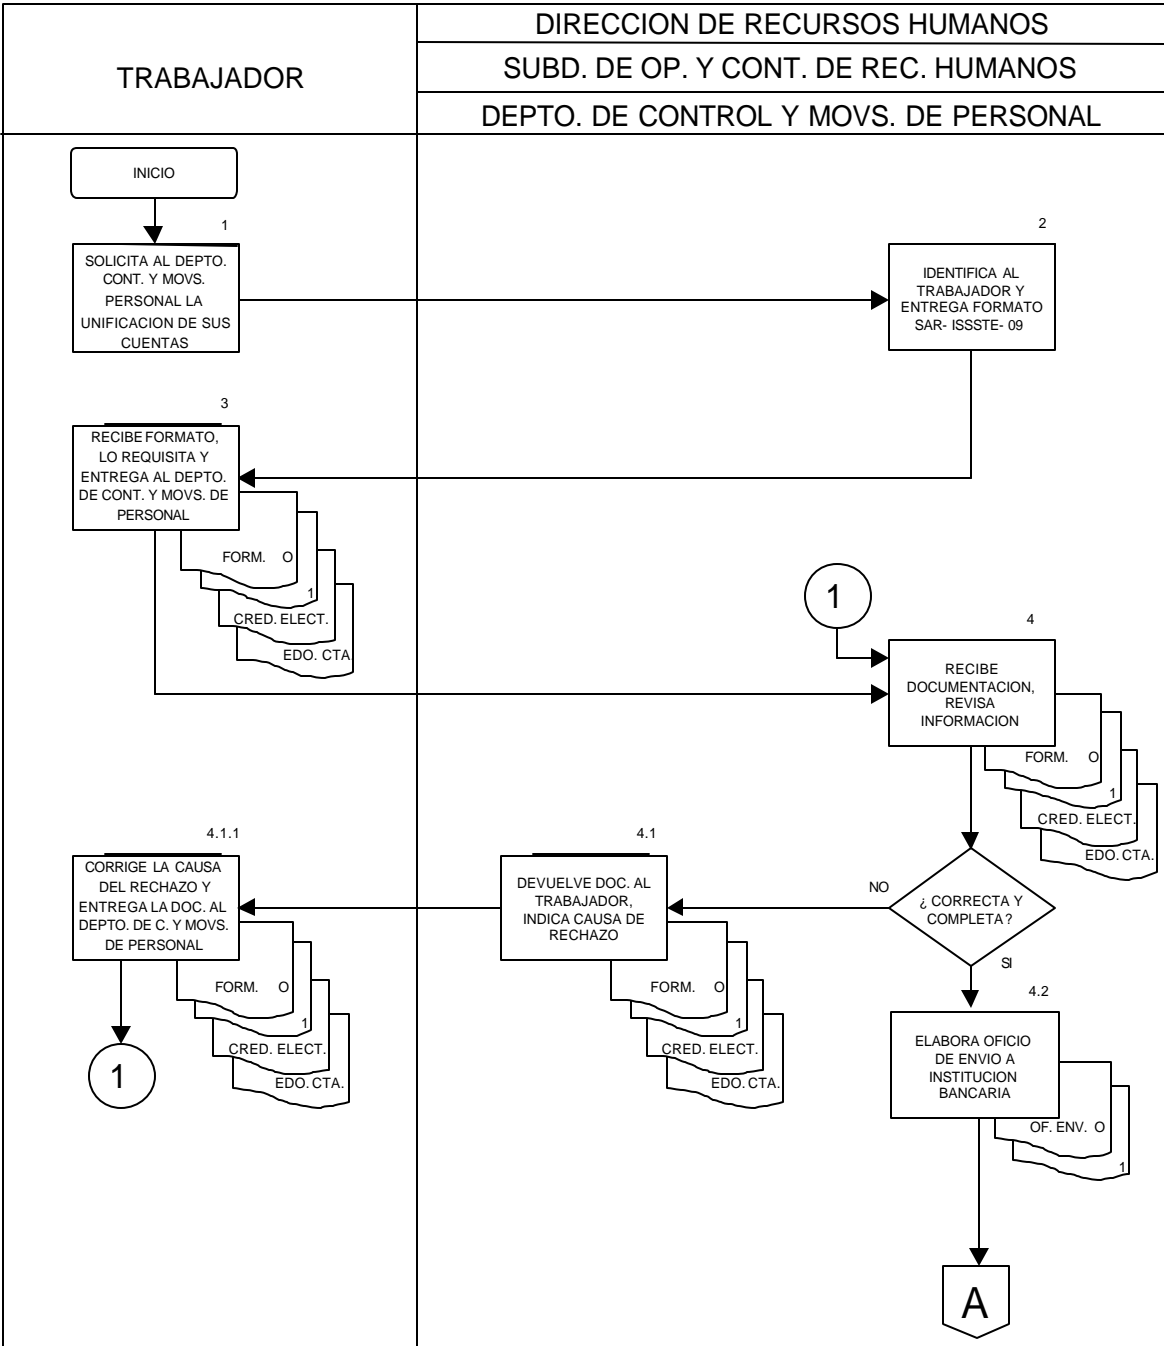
TRABAJADOR

DIRECCION DE RECURSOS HUMANOS

SUBD. DE OP. Y CONT. DE REC. HUMANOS

DEPTO. DE CONTROL Y MOVS. DE PERSONAL

INICIO

1

SOLICITA AL DEPTO. CONT. Y MOVS. PERSONAL LA UNIFICACION DE SUS CUENTAS

2

IDENTIFICA AL TRABAJADOR Y ENTREGA FORMATO SAR- ISSSTE- 09

3

RECIBE FORMATO, LO REQUISITA Y ENTREGA AL DEPTO. DE CONT. Y MOVS. DE PERSONAL

FORM. O

1

CRED. ELECT.

EDO. CTA

1

4

RECIBE DOCUMENTACION, REVISA INFORMACION

FORM. O

1

CRED. ELECT.

EDO. CTA.

4.1.1

CORRIGE LA CAUSA DEL RECHAZO Y ENTREGA LA DOC. AL DEPTO. DE C. Y MOVS. DE PERSONAL

FORM. O

1

CRED. ELECT.

EDO. CTA.

1

4.1

DEVUELVE DOC. AL TRABAJADOR, INDICA CAUSA DE RECHAZO

FORM. O

1

CRED. ELECT.

EDO. CTA.

NO

¿ CORRECTA Y COMPLETA ?

SI

4.2

ELABORA OFICIO DE ENVIO A INSTITUCION BANCARIA

OF. ENV. O

1

A